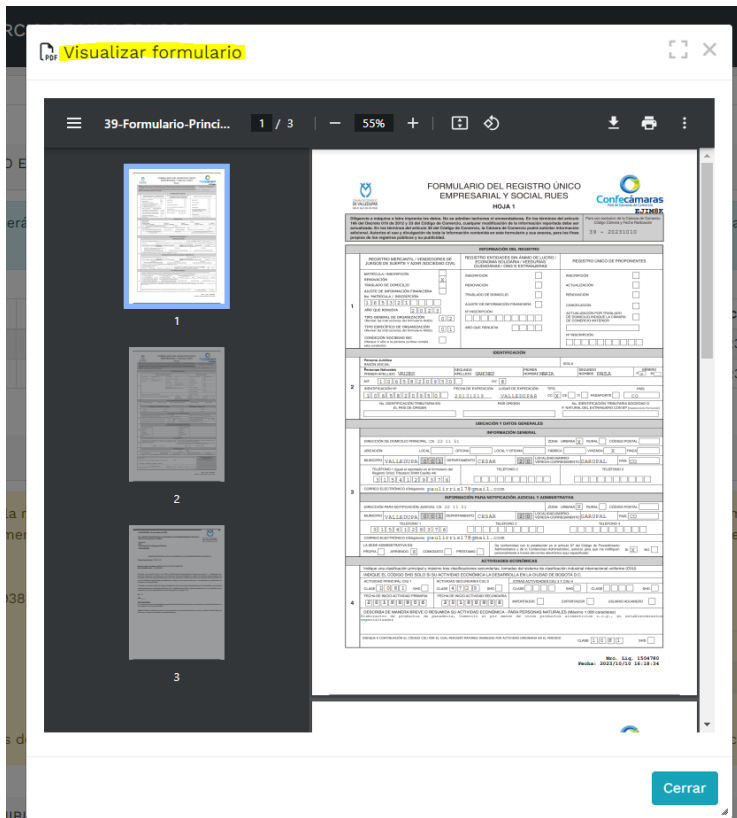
Visualizar formulario

39-Formulario-Princi... 1 / 3 — 55% +

1
2
3

FORMULARIO DEL REGISTRO ÚNICO EMPRESARIAL Y SOCIAL RUES
HOJA 1

Confecámaras

39 - 20231010

INFORMACIÓN DEL REGISTRO

IDENTIFICACIÓN

UBICACIÓN Y DATOS GENERALES

INFORMACIÓN GENERAL

INFORMACIÓN PARA NOTIFICACIÓN JUDICIAL Y ADMINISTRATIVA

ACTIVIDADES ECONÓMICAS

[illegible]

Cerrar